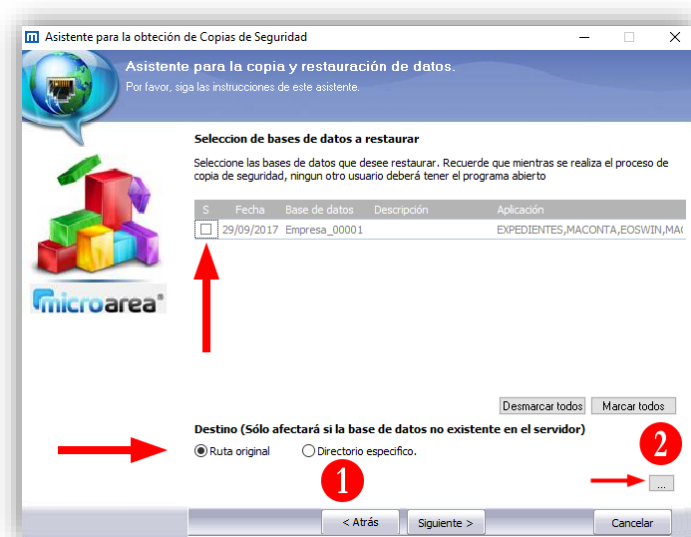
Asistente para la obteción de Copias de Seguridad

Asistente para la copia y restauración de datos.
Por favor, siga las instrucciones de este asistente.

microarea

Seleccion de bases de datos a restaurar

Seleccione las bases de datos que desee restaurar. Recuerde que mientras se realiza el proceso de copia de seguridad, ningun otro usuario deberá tener el programa abierto

| S | Fecha | Base de datos | Descripción | Aplicación |
|---|---|---|---|---|
| ☐ | 29/09/2017 | Empresa_00001 | | EXPEDIENTES,MACONTA,EOSWIN,MA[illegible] |

Desmarcar todos
Marcar todos

Destino (Sólo afectará si la base de datos no existente en el servidor)

Ruta original
Directorio especifico.

2

...

1

< Atrás
Siguiente >
Cancelar